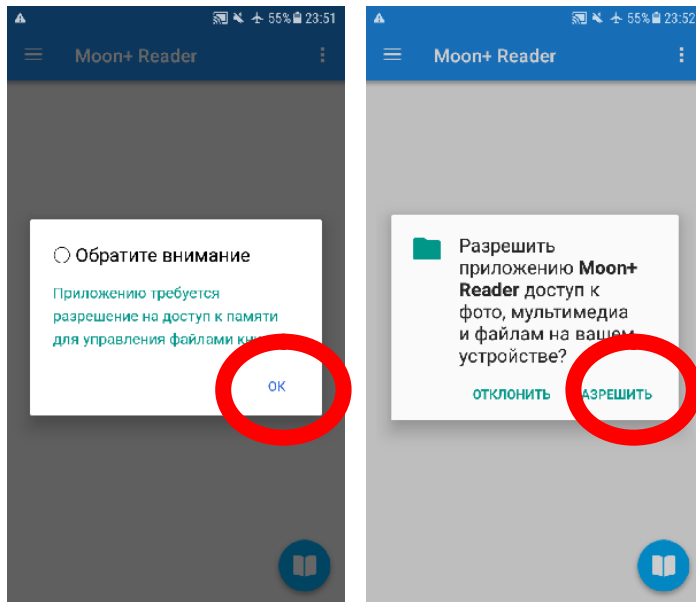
55% 23:51

Moon+ Reader

Обратите внимание

Приложению требуется разрешение на доступ к памяти для управления файлами кн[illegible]

OK

55% 23:52

Moon+ Reader

Разрешить приложению **Moon+ Reader** доступ к фото, мультимедиа и файлам на вашем устройстве?

ОТКЛОНИТЬ

РАЗРЕШИТЬ